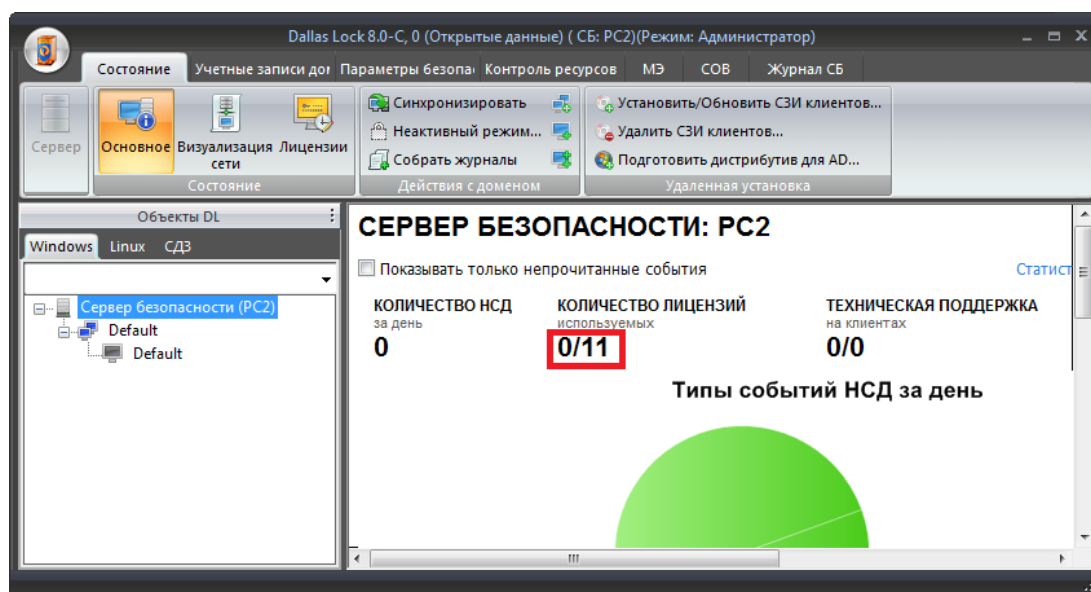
Dallas Lock 8.0-C, 0 (Открытые данные) ( СБ: PC2)(Режим: Администратор)

Состояние | Учетные записи до | Параметры безопа | Контроль ресурсов | МЭ | СОВ | Журнал СБ

Сервер
Основное | Визуализация сети | Лицензии
Состояние

Синхронизировать
Неактивный режим...
Собрать журналы
Действия с доменом

Установить/Обновить СЗИ клиентов...
Удалить СЗИ клиентов...
Подготовить дистрибутив для AD...
Удаленная установка

Объекты DL
Windows | Linux | СДЗ

Сервер безопасности (PC2)
Default
Default

СЕРВЕР БЕЗОПАСНОСТИ: PC2

Показывать только непрочитанные события

Статист

КОЛИЧЕСТВО НСД
за день
0

КОЛИЧЕСТВО ЛИЦЕНЗИЙ
используемых
0/11

ТЕХНИЧЕСКАЯ ПОДДЕРЖКА
на клиентах
0/0

Типы событий НСД за день